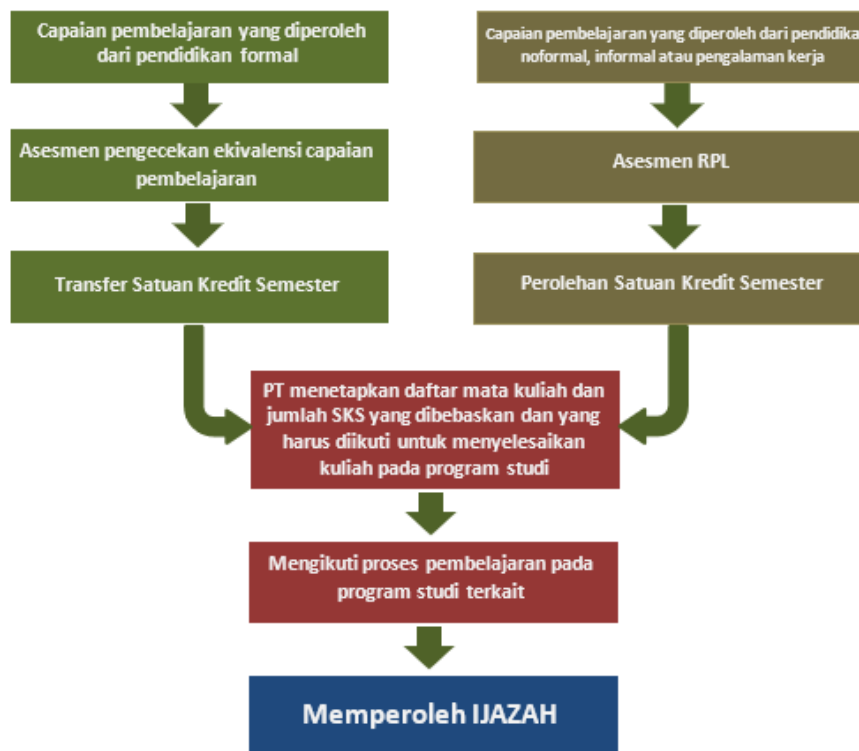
Capaian pembelajaran yang diperoleh dari pendidikan formal

Asesmen pengecekan ekivalensi capaian pembelajaran

Transfer Satuan Kredit Semester

Capaian pembelajaran yang diperoleh dari pendidika noformal, informal atau pengalaman kerja

Asesmen RPL

Perolehan Satuan Kredit Semester

PT menetapkan daftar mata kuliah dan jumlah SKS yang dibebaskan dan yang harus diikuti untuk menyelesaikan kuliah pada program studi

Mengikuti proses pembelajaran pada program studi terkait

Memperoleh IJAZAH